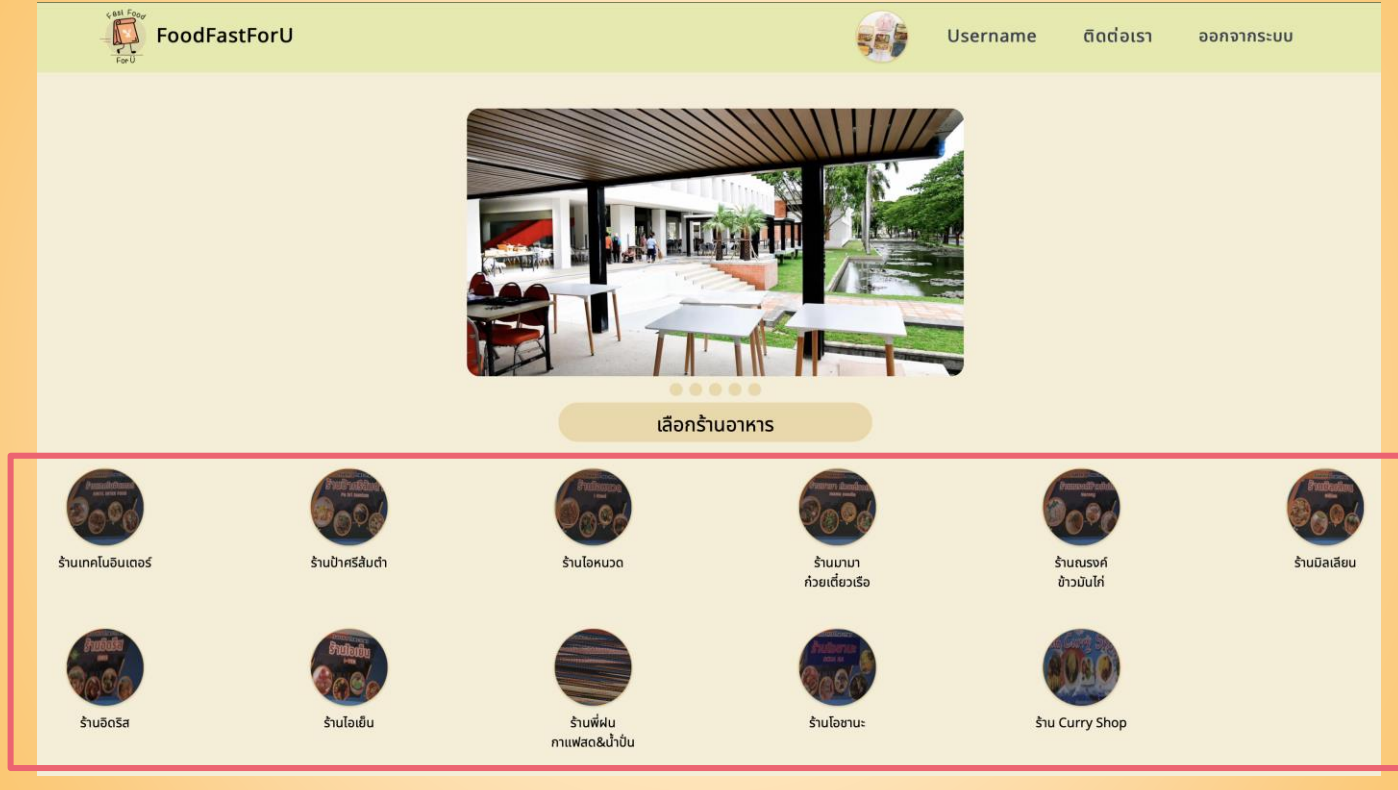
Fast Food For U

FoodFastForU

Username ติดต่อเรา ออกจากระบบ

เลือกร้านอาหาร

ร้านเทคโนอินเตอร์

ร้านป้าศรีส้มตำ

ร้านไอหนวด

ร้านมามา ก๋วยเตี๋ยวเรือ

ร้านณรงค์ ข้าวมันไก่

ร้านมิลเลียน

ร้านอิดริส

ร้านไอเย็น

ร้านพี่ฝน กาแฟสด&น้ำปั่น

ร้านไอซานะ

ร้าน Curry Shop